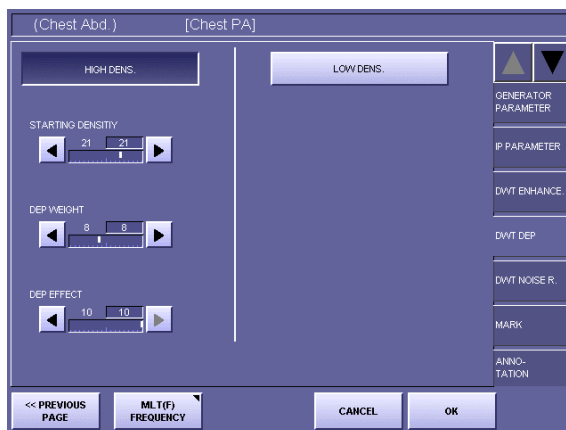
(Chest Abd.) [Chest PA]

HIGH DENS.

LOW DENS.

STARTING DENSITIY

21 21

DEP WEIGHT

8 8

DEP EFFECT

10 10

GENERATOR PARAMETER

IP PARAMETER

DWT ENHANCE.

DWT DEP

DWT NOISE R.

MARK

ANNO-TATION

<< PREVIOUS PAGE

MLT(F) FREQUENCY

CANCEL

OK